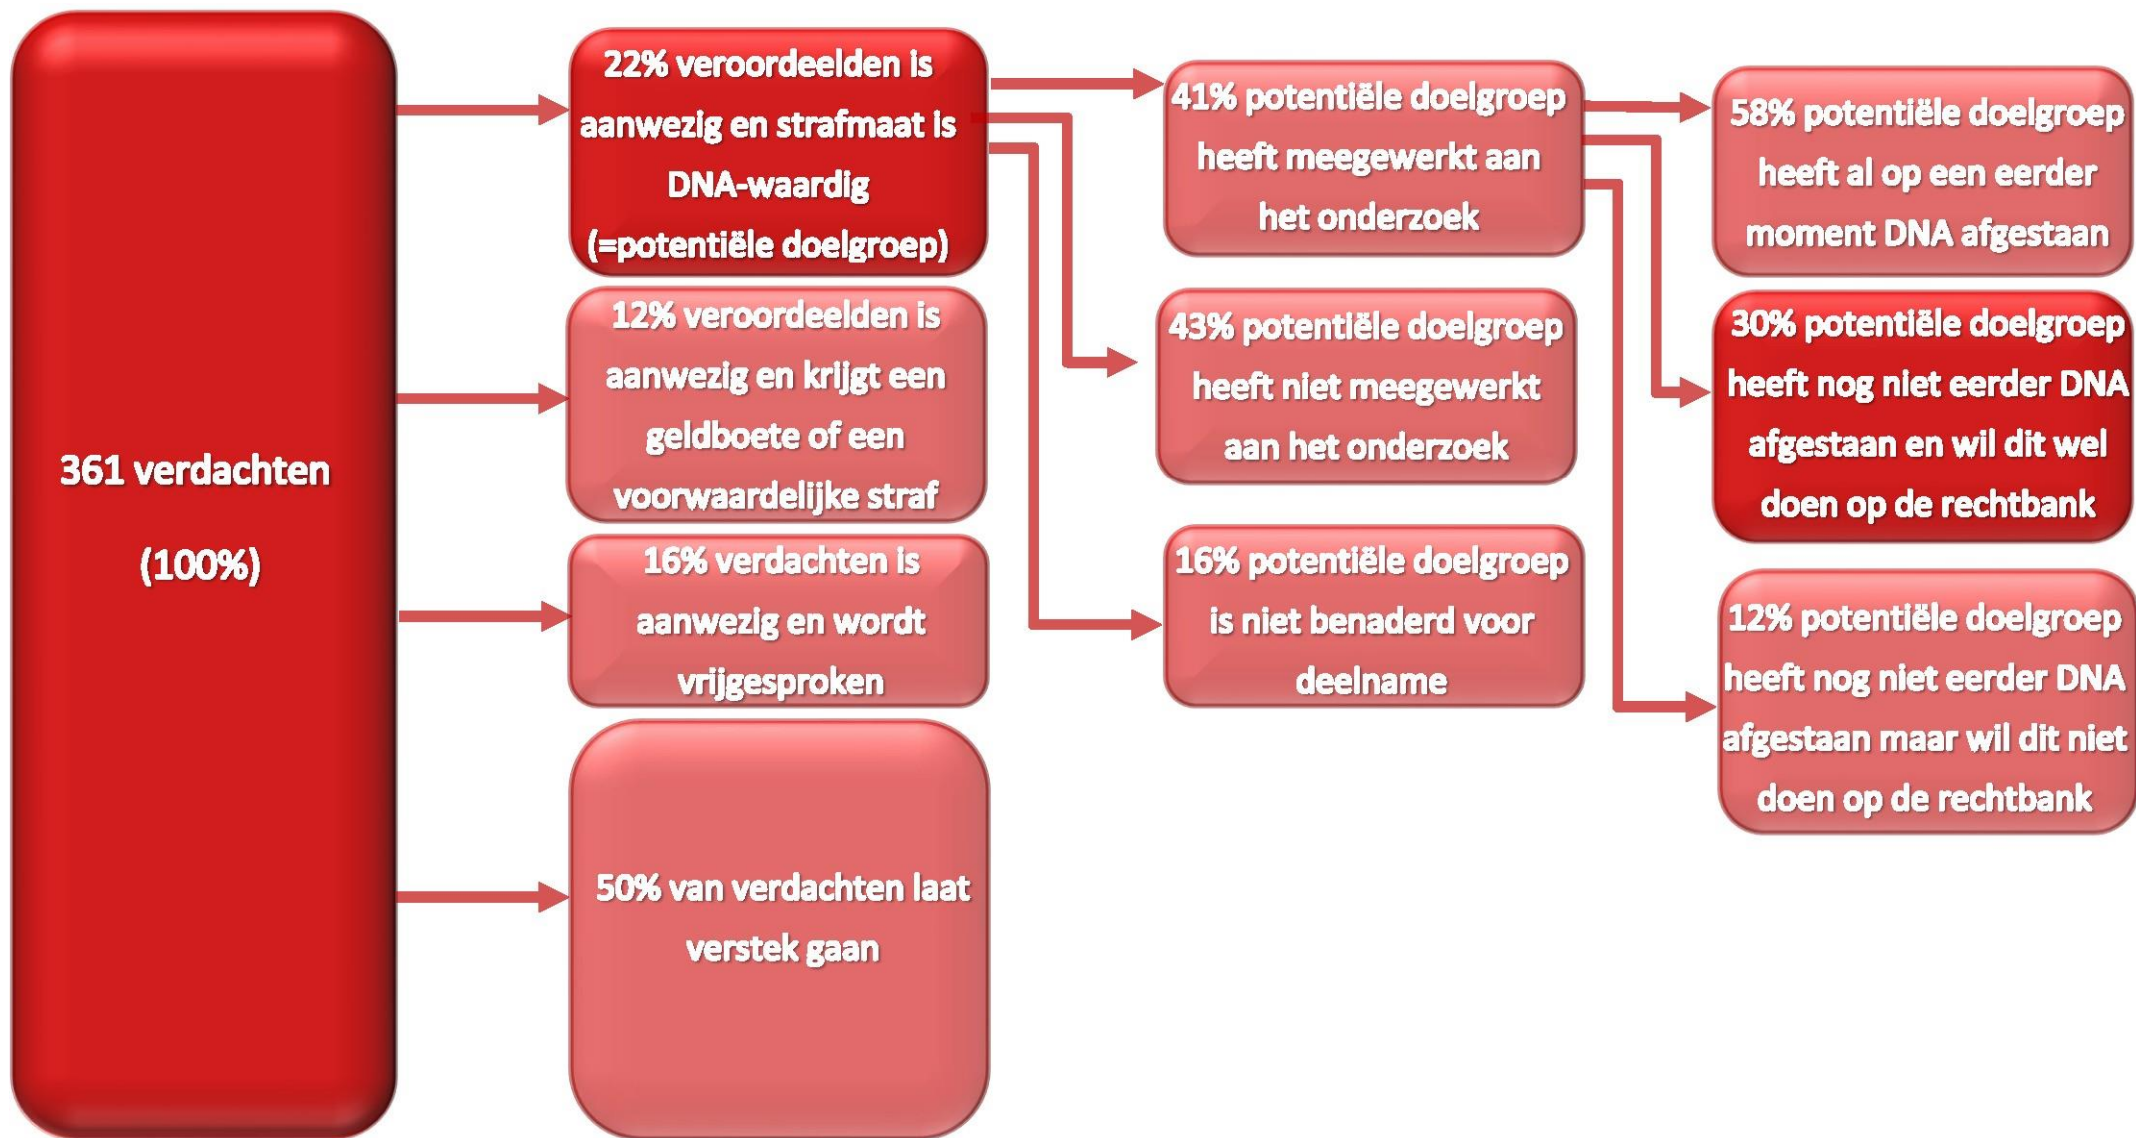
361 verdachten (100%)

22% veroordeelden is aanwezig en strafmaat is DNA-waardig (=potentiële doelgroep)

12% veroordeelden is aanwezig en krijgt een geldboete of een voorwaardelijke straf

16% verdachten is aanwezig en wordt vrijgesproken

50% van verdachten laat verstek gaan

41% potentiële doelgroep heeft meegewerkt aan het onderzoek

43% potentiële doelgroep heeft niet meegewerkt aan het onderzoek

16% potentiële doelgroep is niet benaderd voor deelname

58% potentiële doelgroep heeft al op een eerder moment DNA afgestaan

30% potentiële doelgroep heeft nog niet eerder DNA afgestaan en wil dit wel doen op de rechtbank

12% potentiële doelgroep heeft nog niet eerder DNA afgestaan maar wil dit niet doen op de rechtbank